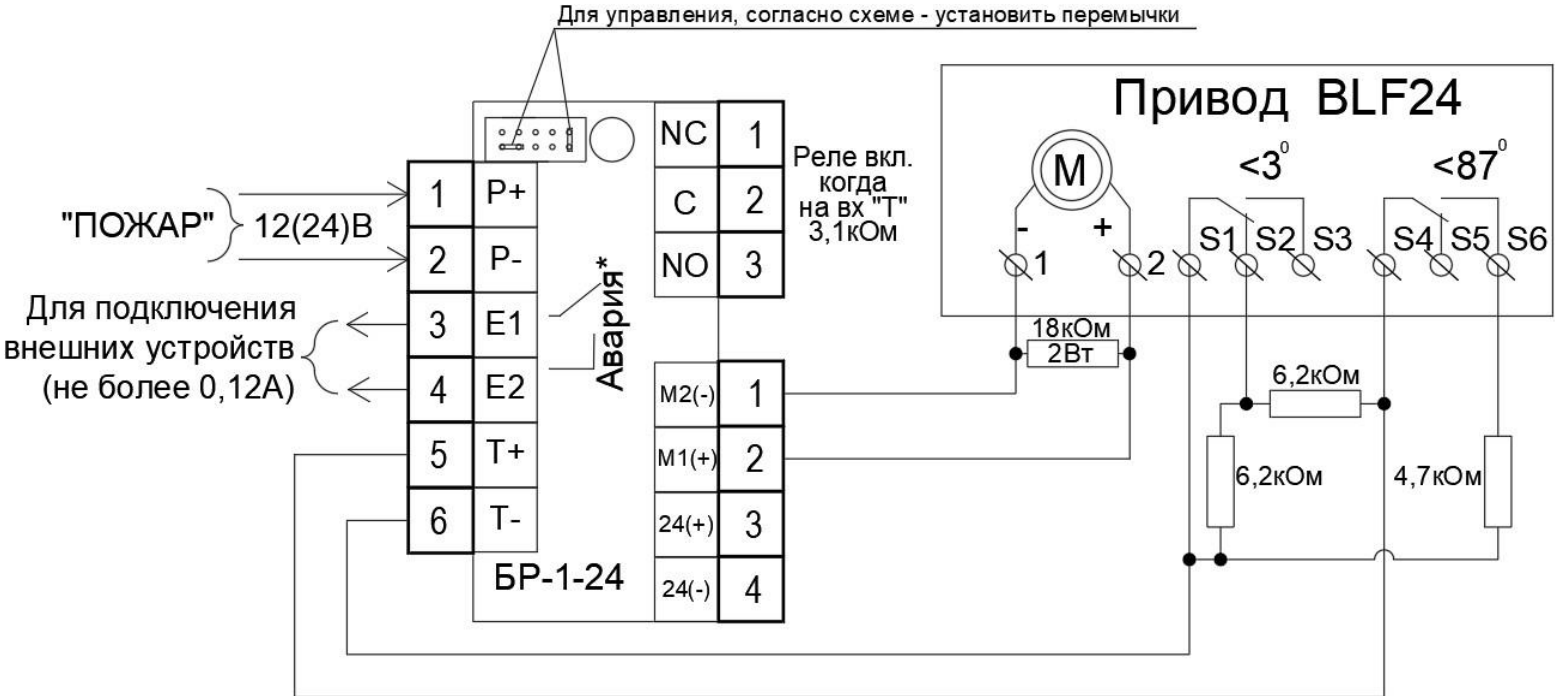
Для управления, согласно схеме - установить перемычки

Привод BLF24

M

<3⁰

<87⁰

"ПОЖАР" 12(24)В

Для подключения внешних устройств (не более 0,12А)

| 1 | P+ |
|---|---|
| 2 | P- |
| 3 | E1 |
| 4 | E2 |
| 5 | T+ |
| 6 | T- |

Авария*

| NC | 1 |
|---|---|
| C | 2 |
| NO | 3 |

Реле вкл. когда на вх "Т" 3,1кОм

| M2(-) | 1 |
|---|---|
| M1(+) | 2 |
| 24(+) | 3 |
| 24(-) | 4 |

БР-1-24

- 1 + 2

S1 S2 S3 S4 S5 S6

18кОм 2Вт

6,2кОм

6,2кОм

4,7кОм